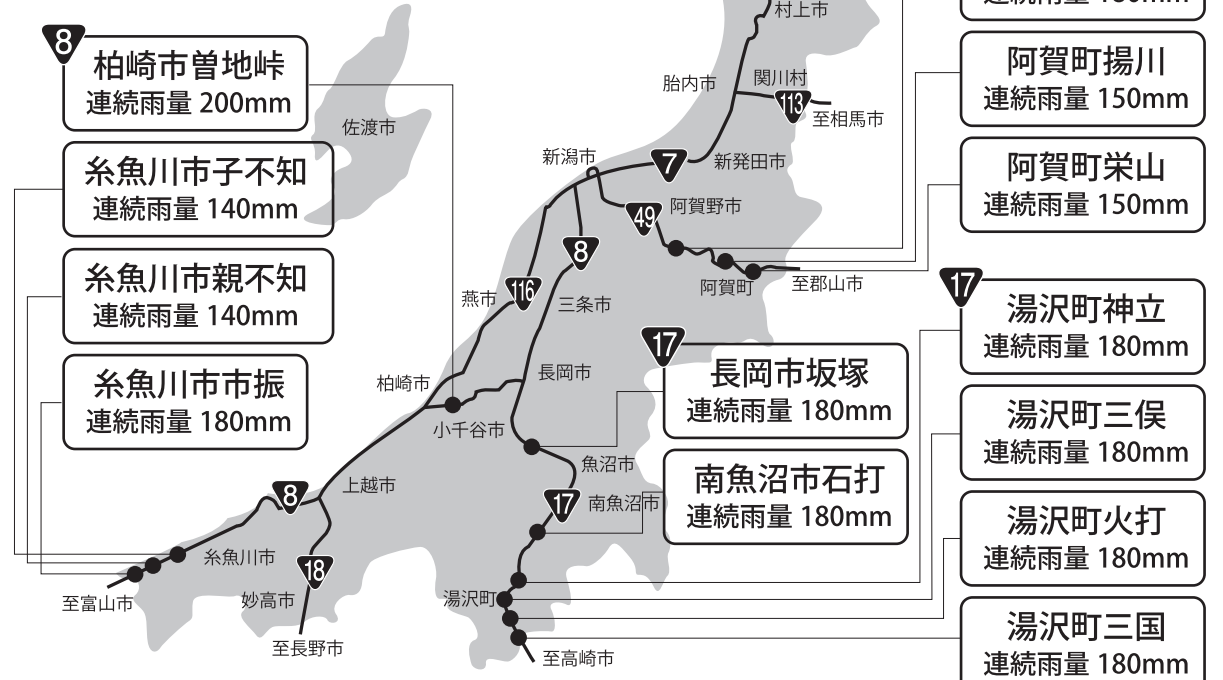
連続雨量 180mm

8
柏崎市曽地峠
連続雨量 200mm

糸魚川市子不知
連続雨量 140mm

糸魚川市親不知
連続雨量 140mm

糸魚川市市振
連続雨量 180mm

阿賀町揚川
連続雨量 150mm

阿賀町栄山
連続雨量 150mm

17
湯沢町神立
連続雨量 180mm

湯沢町三俣
連続雨量 180mm

湯沢町火打
連続雨量 180mm

湯沢町三国
連続雨量 180mm

17
長岡市坂塚
連続雨量 180mm

南魚沼市石打
連続雨量 180mm

村上市
胎内市
関川村
113
至相馬市
佐渡市
新潟市
7
新発田市
49
阿賀野市
8
阿賀町
至郡山市
燕市
116
三条市
長岡市
柏崎市
小千谷市
魚沼市
上越市
17
南魚沼市
8
糸魚川市
18
至富山市
妙高市
湯沢町
至長野市
至高崎市